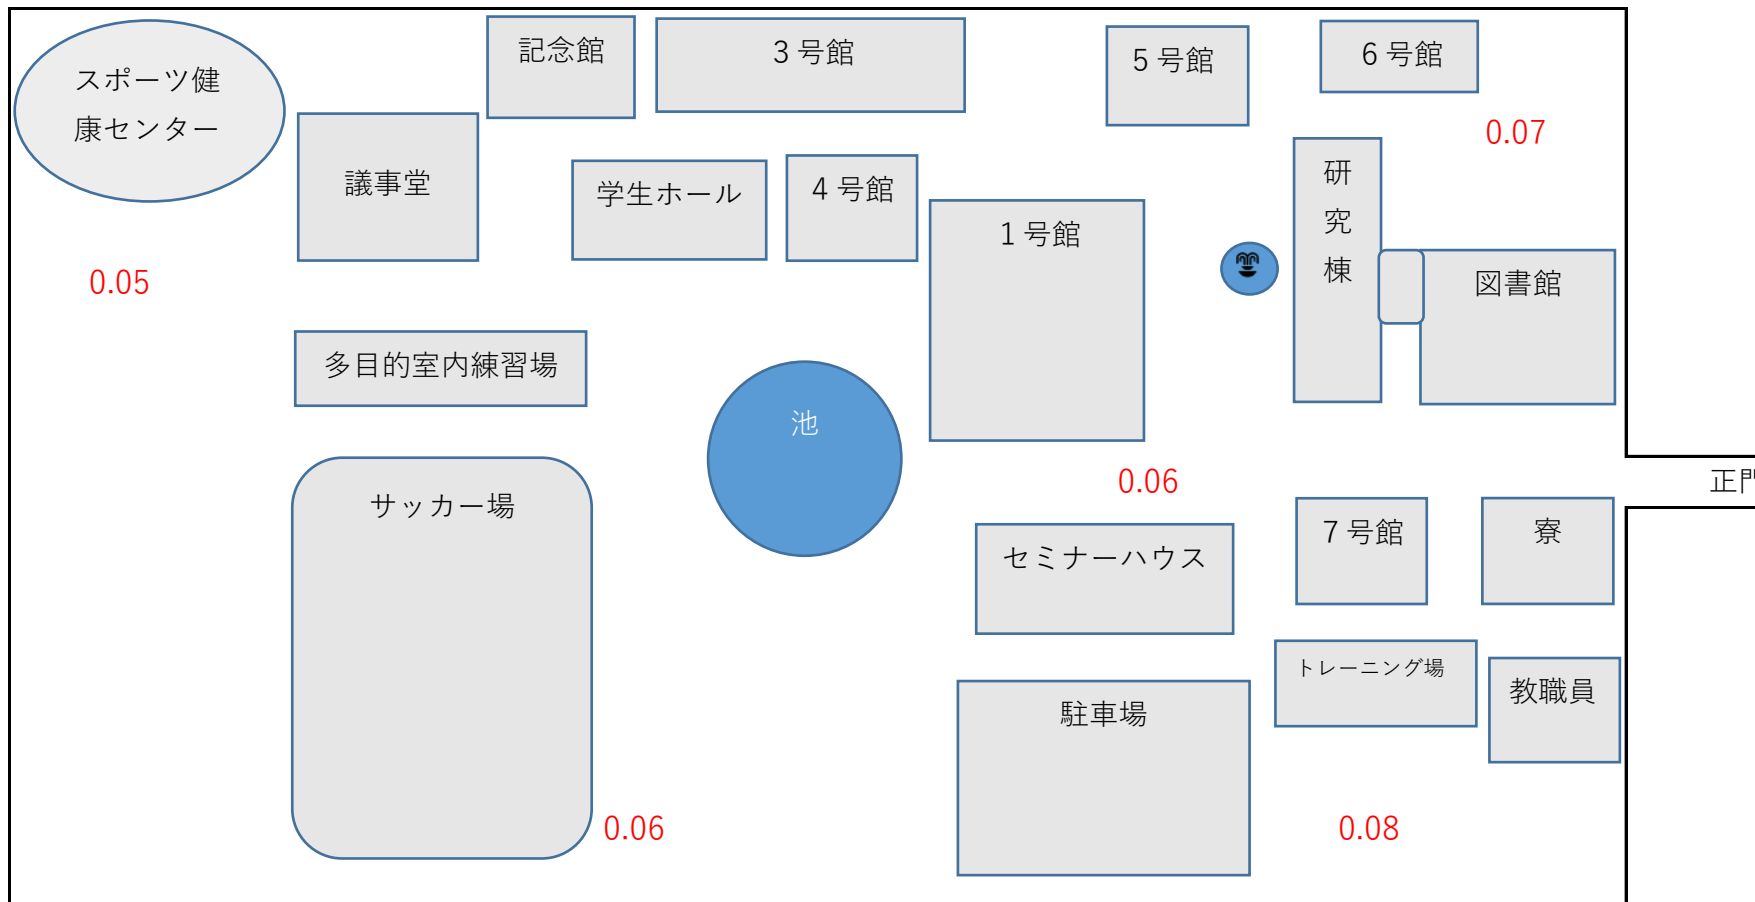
スポーツ健康センター

記念館

3 号館

5 号館

6 号館

0.07

議事堂

学生ホール

4 号館

1 号館

研究棟

図書館

0.05

多目的室内練習場

池

0.06

正門

サッカー場

セミナーハウス

7 号館

寮

トレーニング場

教職員

駐車場

0.06

0.08